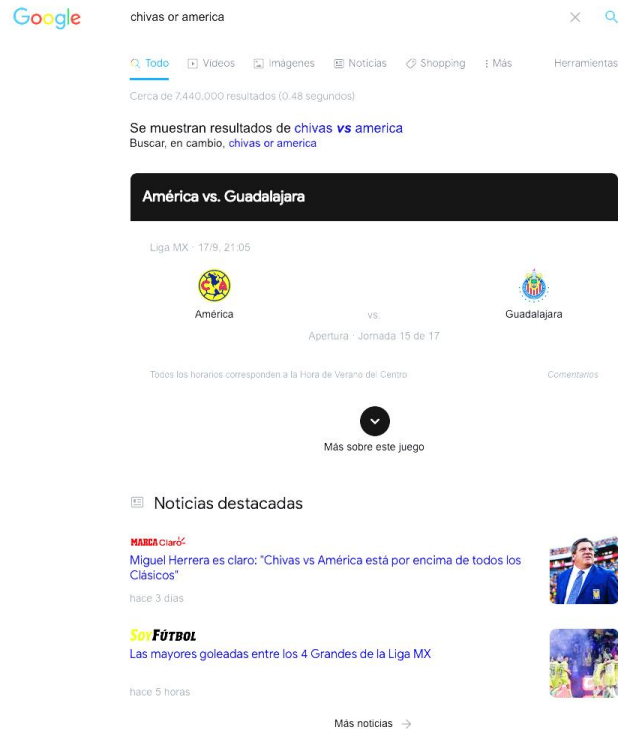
Google

chivas or america

Todo Videos Imágenes Noticias Shopping Más Herramientas

Cerca de 7,440,000 resultados (0.48 segundos)

Se muestran resultados de chivas vs america
Buscar, en cambio, chivas or america

América vs. Guadalajara

Liga MX · 17/9, 21:05

América vs. Guadalajara

Apertura · Jornada 15 de 17

Todos los horarios corresponden a la Hora de Verano del Centro Comentarios

Más sobre este juego

Noticias destacadas

MARCA Claro

Miguel Herrera es claro: "Chivas vs América está por encima de todos los Clásicos"

hace 3 días

SoyFútbol

Las mayores goleadas entre los 4 Grandes de la Liga MX

hace 5 horas

Más noticias